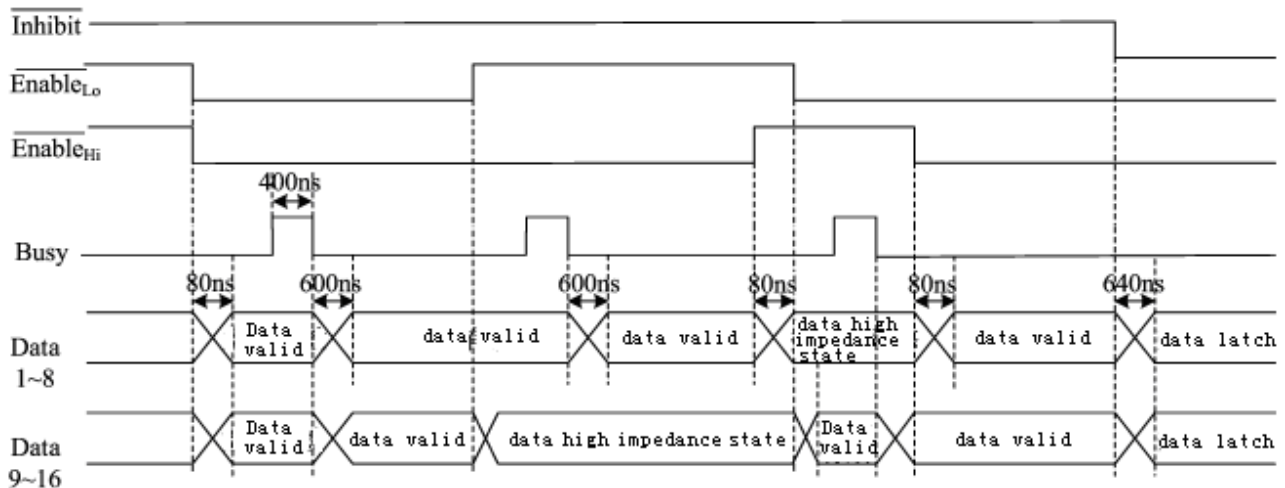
$\overline{\text{Inhibit}}$

$\overline{\text{Enable}_{Lo}}$

$\overline{\text{Enable}_{Hi}}$

400ns

Busy

80ns 600ns 600ns 80ns 80ns 640ns

Data 1~8

Data valid

data valid

data valid

data high impedance state

data valid

data latch

Data 9~16

Data valid

data valid

data high impedance state

Data valid

data valid

data latch